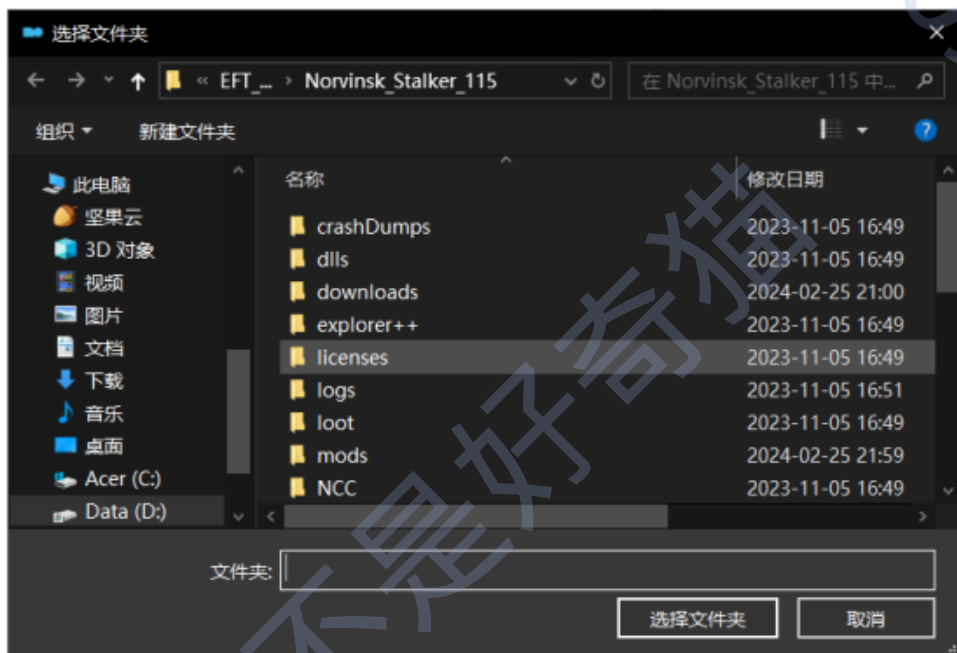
选择文件夹

« EFT_... › Norvinsk_Stalker_115

在 Norvinsk_Stalker_115 中...

组织 ▾ 新建文件夹

此电脑
坚果云
3D 对象
视频
图片
文档
下载
音乐
桌面
Acer (C:)
Data (D:)

| 名称 | 修改日期 |
|---|---|
| crashDumps | 2023-11-05 16:49 |
| dlls | 2023-11-05 16:49 |
| downloads | 2024-02-25 21:00 |
| explorer++ | 2023-11-05 16:49 |
| licenses | 2023-11-05 16:49 |
| logs | 2023-11-05 16:51 |
| loot | 2023-11-05 16:49 |
| mods | 2024-02-25 21:59 |
| NCC | 2023-11-05 16:49 |

文件夹:

选择文件夹 取消

不是好奇猫